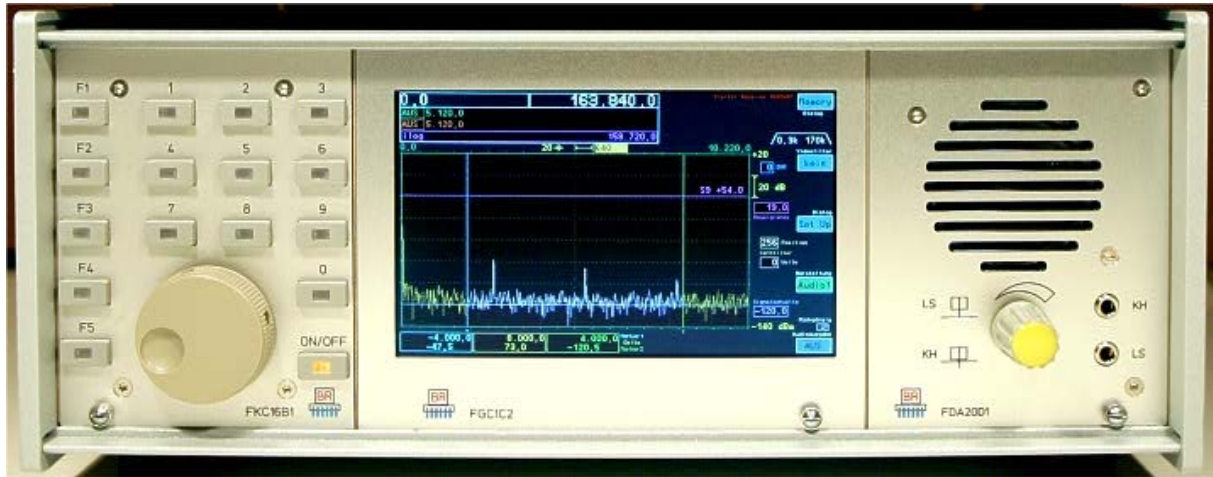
F1
1
2
3
F2
4
5
6
F3
7
8
9
F4
0
F5
ON/OFF
FKC16B1

0,0
163.840,0
Memory
AUS 5.120,0
AUS 5.120,0
158.720,0
0,0
20
10.220,0
0,3k 170k
kein
+20
20 dB
S9 +54,0
19,0
Set Up
256
0
Audio1
-120,0
-140 dBm
AUS
-4.000,0
-47,5
8.000,0
73,0
4.000,0
-120,5
FGC1C2

LS
KH
KH
LS
FDA2001